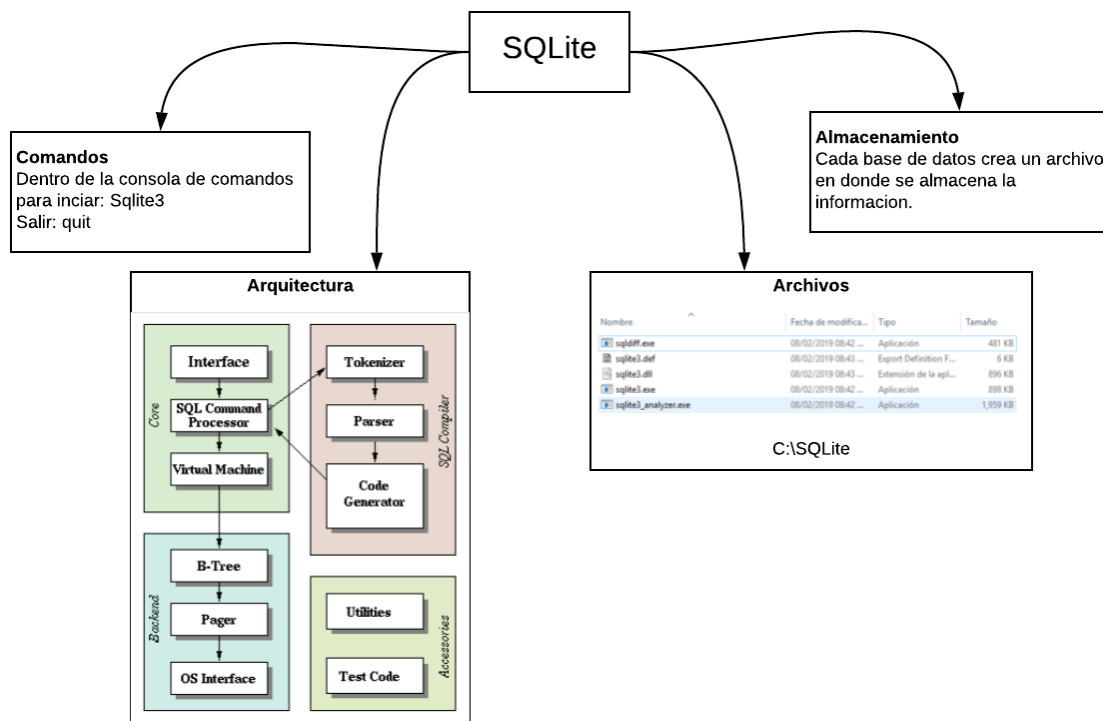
SQLite

Comandos
Dentro de la consola de comandos para inciar: Sqlite3
Salir: quit

Almacenamiento
Cada base de datos crea un archivo en donde se almacena la informacion.

Arquitectura

Core
Interface
SQL Command Processor
Virtual Machine

SQL Compiler
Tokenizer
Parser
Code Generator

Backend
B-Tree
Pager
OS Interface

Accessories
Utilities
Test Code

Archivos

| Nombre | Fecha de modifica... | Tipo | Tamaño |
|---|---|---|---|
| sqldiff.exe | 08/02/2019 08:42 ... | Aplicación | 481 KB |
| sqlite3.def | 08/02/2019 08:43 ... | Export Definition F... | 6 KB |
| sqlite3.dll | 08/02/2019 08:43 ... | Extensión de la apl... | 896 KB |
| sqlite3.exe | 08/02/2019 08:42 ... | Aplicación | 898 KB |
| sqlite3_analyzer.exe | 08/02/2019 08:42 ... | Aplicación | 1,959 KB |

C:\SQLite